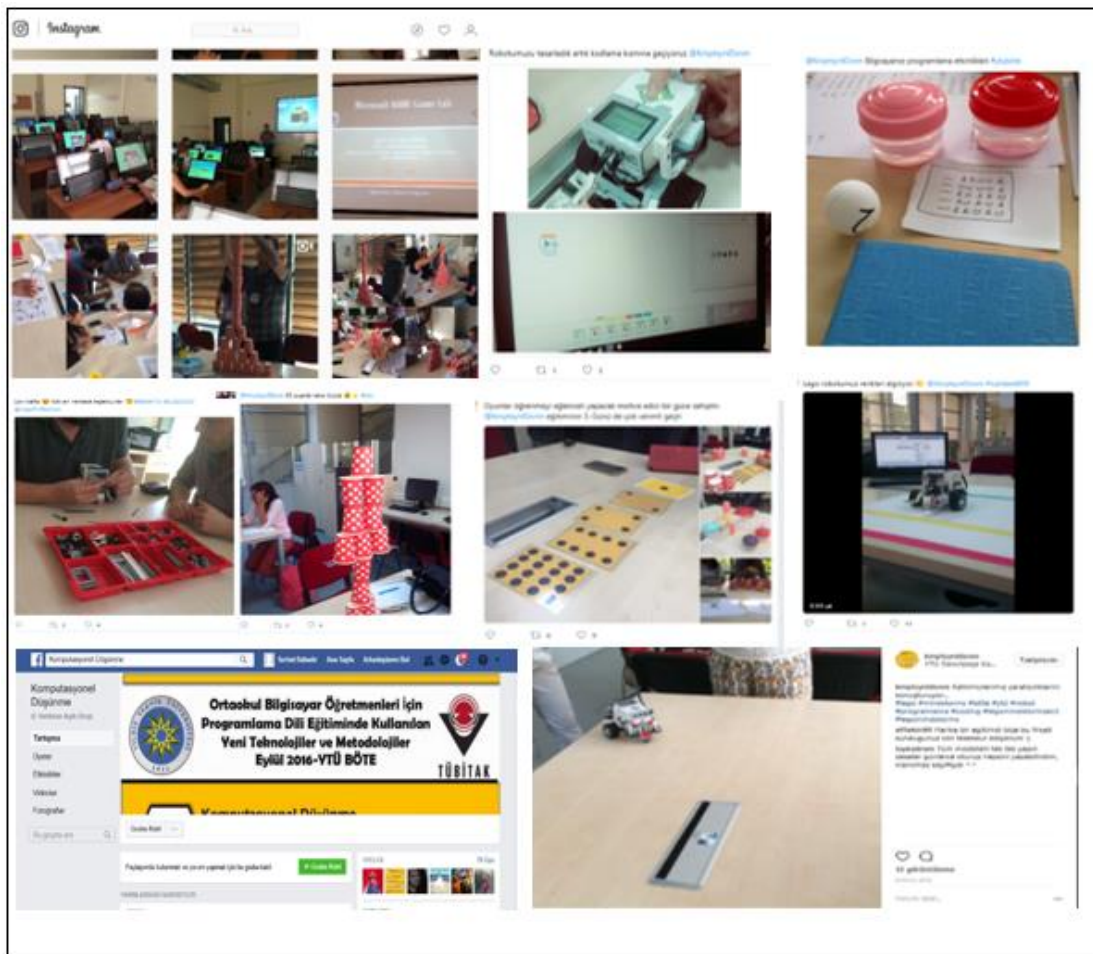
Instagram

Robotumuzu tasarladık artık kodlama kısmına geçiyoruz @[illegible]

@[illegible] Bilgisayarsız programlama etkinlikleri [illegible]

Ortaokul Bilgisayar Öğretmenleri İçin Programlama Dili Eğitiminde Kullanılan Yeni Teknolojiler ve Metodolojiler Eylül 2016-YTÜ BÖTE

TÜBİTAK

Komputasyonel Düşünme

Tartışma

Üyeler

Etkinlikler

Videolar

Fotoğraflar

Gruba Katıl

Lego robotumuz renkleri algılıyor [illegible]

Oyunlar öğrenmeyi eğlenceli yapacak motive edici bir güce sahiptir. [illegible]

Takip ediyor

10 görüntülenme